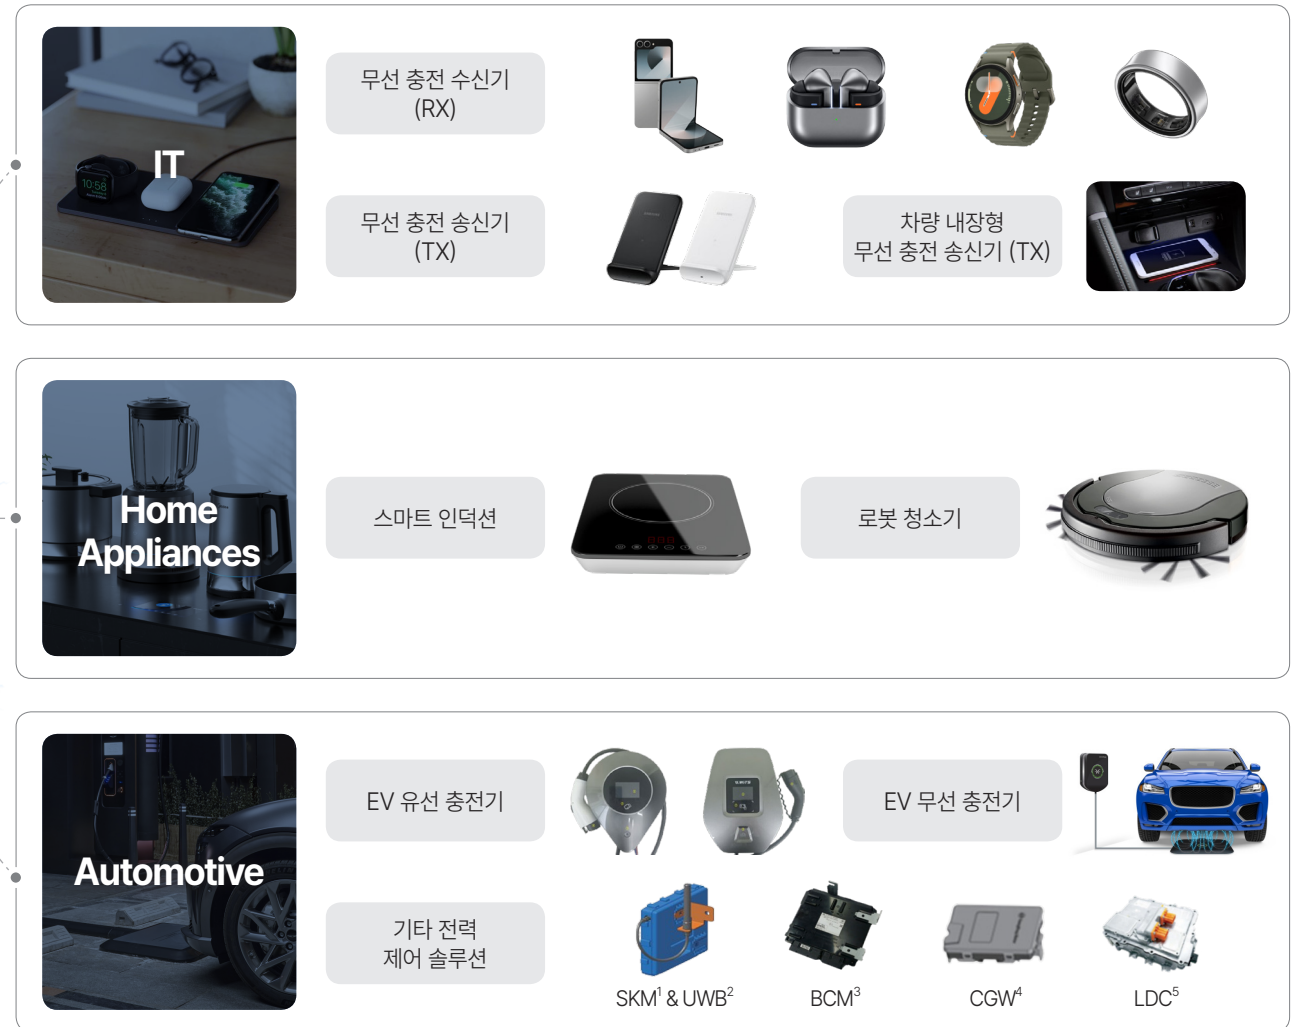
IT

무선 충전 수신기 (RX)

무선 충전 송신기 (TX)

차량 내장형 무선 충전 송신기 (TX)

Home Appliances

스마트 인덕션

로봇 청소기

Automotive

EV 유선 충전기

EV 무선 충전기

기타 전력 제어 솔루션

SKM$^1$ & UWB$^2$

BCM$^3$

CGW$^4$

LDC$^5$